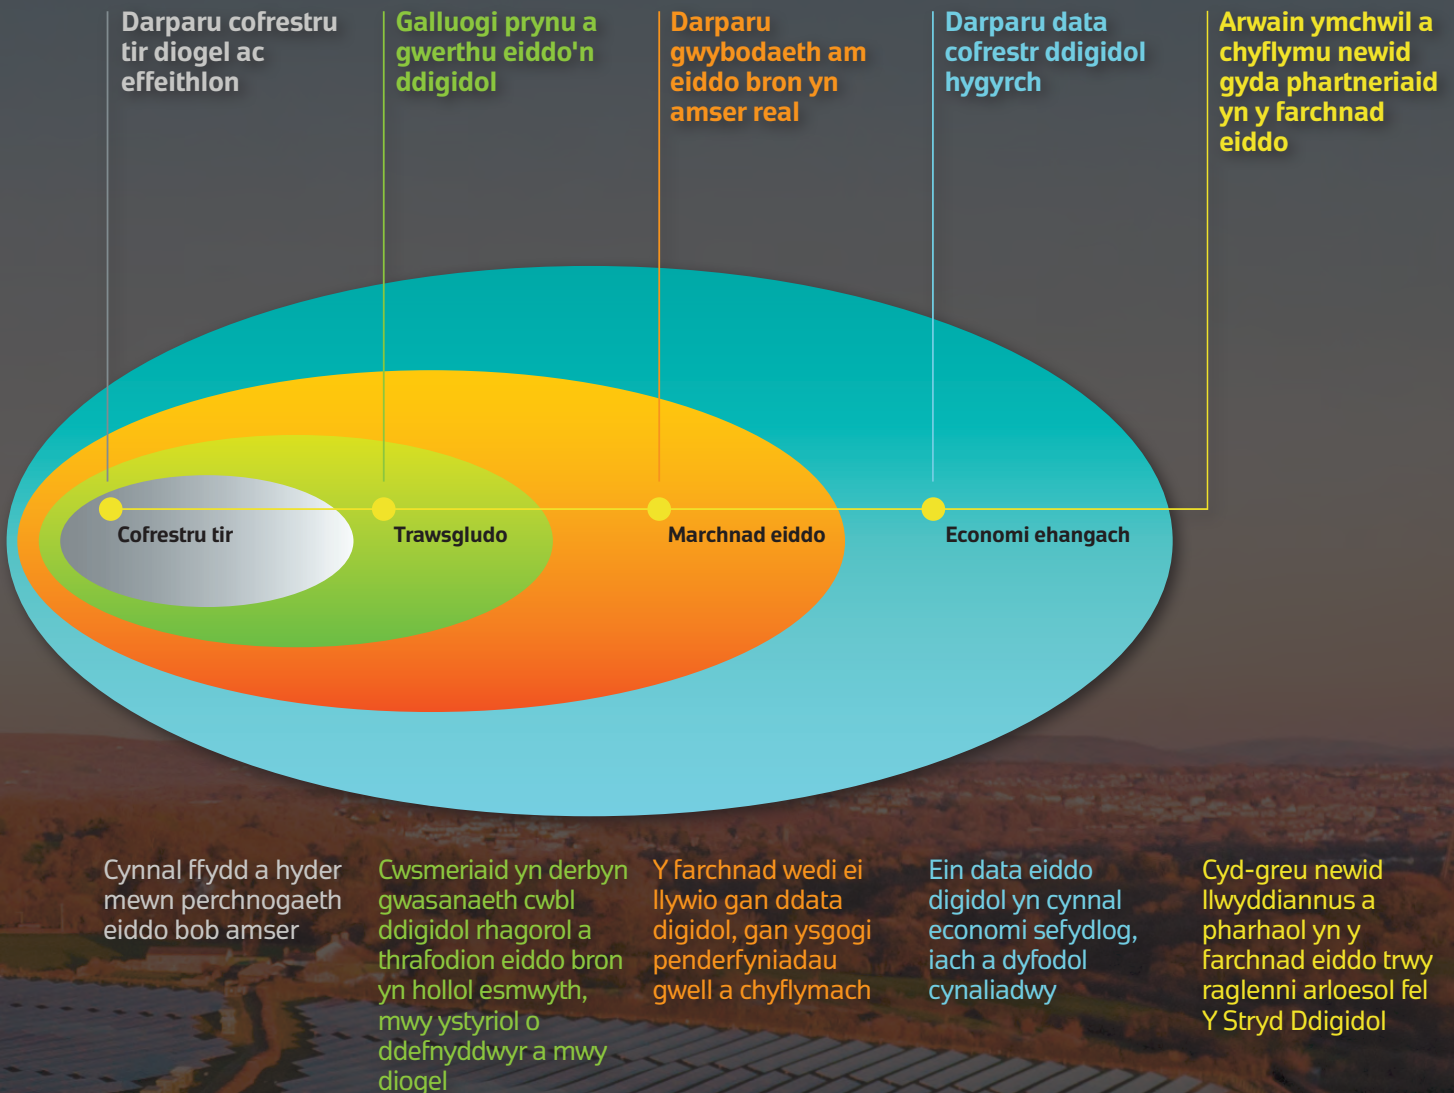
Darparu cofrestru tir diogel ac effeithlon

Galluogi prynu a gwerthu eiddo'n ddigidol

Darparu gwybodaeth am eiddo bron yn amser real

Darparu data cofrestr ddigidol hygyrch

Arwain ymchwil a chyflymu newid gyda phartneriaid yn y farchnad eiddo

Cofrestru tir

Trawsgludo

Marchnad eiddo

Economi ehangach

Cynnal ffydd a hyder mewn perchnogaeth eiddo bob amser

Cwsmeriaid yn derbyn gwasanaeth cwbl ddigidol rhagorol a thrafodion eiddo bron yn hollol esmwyth, mwy ystyriol o ddefnyddwyr a mwy diogel

Y farchnad wedi ei llywio gan ddata digidol, gan ysgogi penderfyniadau gwell a chyflymach

Ein data eiddo digidol yn cynnal economi sefydlog, iach a dyfodol cynaliadwy

Cyd-greu newid llwyddiannus a pharhaol yn y farchnad eiddo trwy raglenni arloesol fel Y Stryd Ddigidol